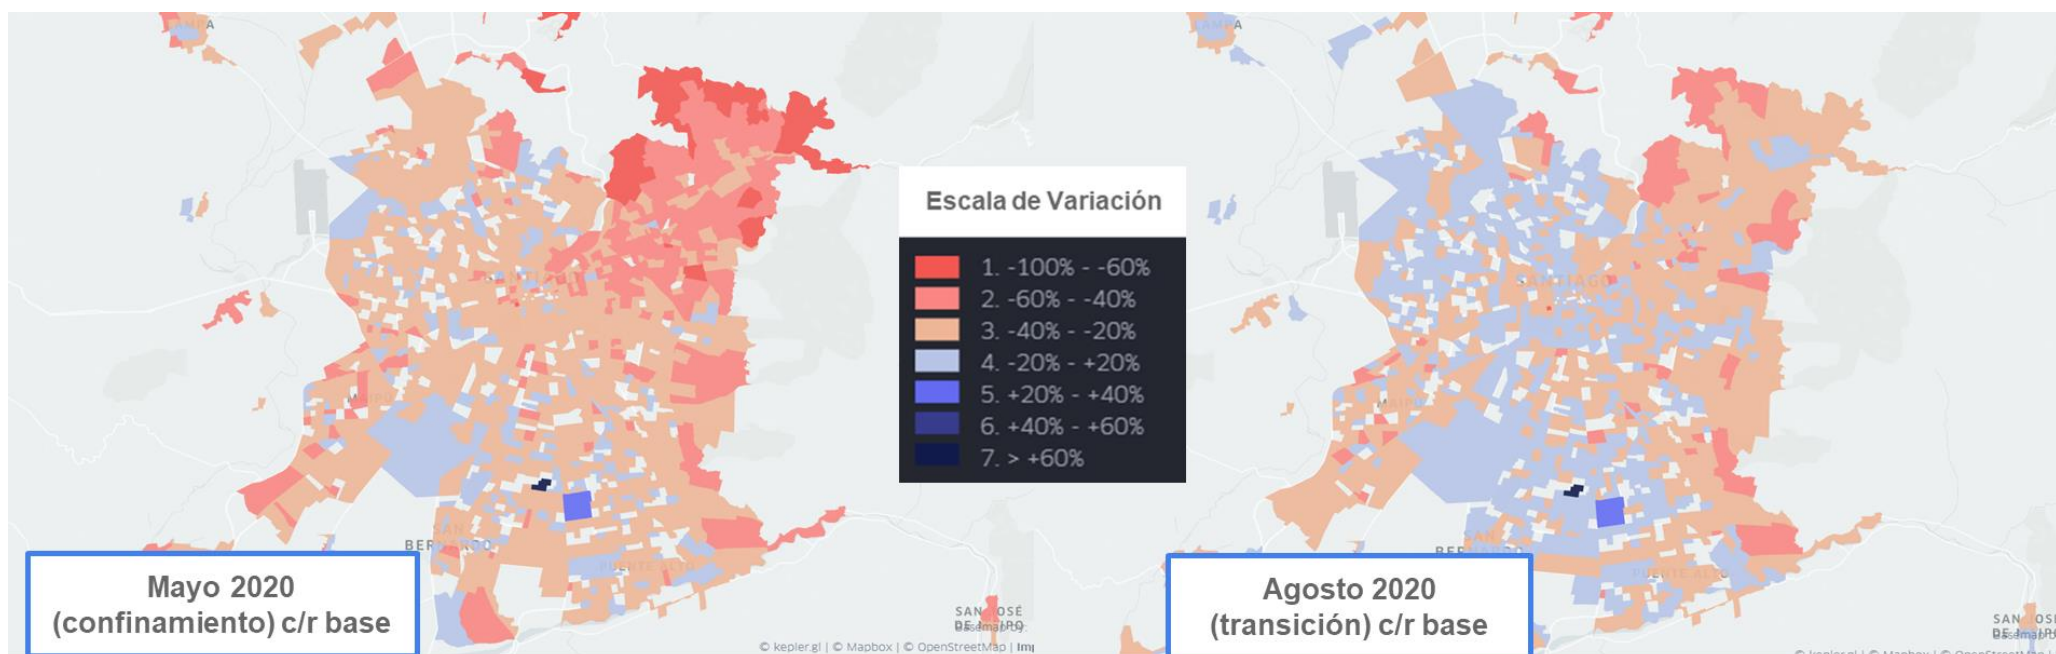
Escala de Variación

1. -100% - -60%
2. -60% - -40%
3. -40% - -20%
4. -20% - +20%
5. +20% - +40%
6. +40% - +60%
7. > +60%

SANTIAGO
MAIPU
SAN BERNARDO
PUENTE ALTO
SAN JOSÉ DE MAIPO

Mayo 2020 (confinamiento) c/r base

© kepler.gl | © Mapbox | © OpenStreetMap | Imp

SANTIAGO
MAIPU
SAN BERNARDO
PUENTE ALTO
SAN JOSÉ

Agosto 2020 (transición) c/r base

© kepler.gl | © Mapbox | © OpenStreetMap